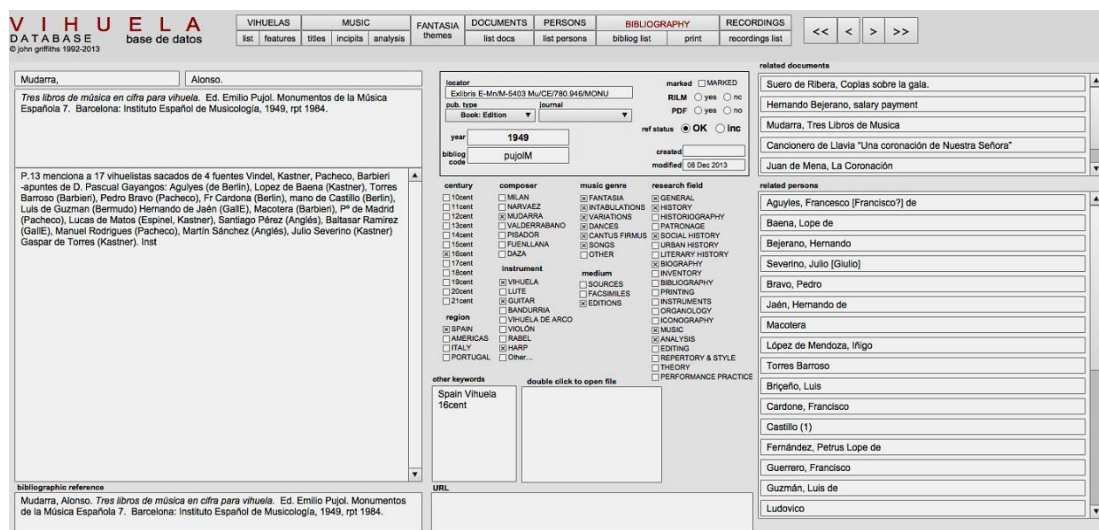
V I H U E L A
DATABASE base de datos
© john griffiths 1992-2013

VIHUELAS | MUSIC | FANTASIA | DOCUMENTS | PERSONS | BIBLIOGRAPHY | RECORDINGS
list | features | titles | incipits | analysis | themes | list docs | list persons | bibliog list | print | recordings list
<< | < | > | >>

Mudarra, | Alonso.

Tres libros de música en cifra para vihuela. Ed. Emilio Pujol. Monumentos de la Música Española 7. Barcelona: Instituto Español de Musicología, 1949, rpt 1984.

P.13 menciona a 17 vihuelistas sacados de 4 fuentes Vindel, Kastner, Pacheco, Barbieri -apuntes de D. Pascual Gayangos: Agulyes (de Berlin), Lopez de Baena (Kastner), Torres Barroso (Barbieri), Pedro Bravo (Pacheco), Fr Cardona (Berlin), mano de Castillo (Berlin), Luis de Guzman (Bermudo) Hernando de Jaén (GallE), Macotera (Barbieri), Pº de Madrid (Pacheco), Lucas de Matos (Espinel, Kastner), Santiago Pérez (Anglés), Baltasar Ramirez (GallE), Manuel Rodrigues (Pacheco), Martín Sánchez (Anglés), Julio Severino (Kastner) Gaspar de Torres (Kastner). Inst

bibliographic reference
Mudarra, Alonso. Tres libros de música en cifra para vihuela. Ed. Emilio Pujol. Monumentos de la Música Española 7. Barcelona: Instituto Español de Musicología, 1949, rpt 1984.

locator
Exlibris E-Mn/M-5403 Mu/CE/780.946/MONU
marked MARKED
RILM yes no
pub. type journal
Book: Edition
PDF yes no
ref status OK inc
year 1949
created
bibliog code pujolM
modified 08 Dec 2013

century
10cent
11cent
12cent
13cent
14cent
15cent
16cent
17cent
18cent
19cent
20cent
21cent

composer
MILAN
NARVAEZ
MUDARRA
VALDERRABANO
PISADOR
FUENLLANA
DAZA

instrument
VIHUELA
LUTE
GUITAR
BANDURRIA
VIHUELA DE ARCO
VIOLÓN
RABEL
HARP
Other...

region
SPAIN
AMERICAS
ITALY
PORTUGAL

music genre
FANTASIA
INTABULATIONS
VARIATIONS
DANCES
CANTUS FIRMUS
SONGS
OTHER

medium
SOURCES
FACSIMILES
EDITIONS

research field
GENERAL
HISTORY
HISTORIOGRAPHY
PATRONAGE
SOCIAL HISTORY
URBAN HISTORY
LITERARY HISTORY
BIOGRAPHY
INVENTORY
BIBLIOGRAPHY
PRINTING
INSTRUMENTS
ORGANOLOGY
ICONOGRAPHY
MUSIC
ANALYSIS
EDITING
REPERTORY & STYLE
THEORY
PERFORMANCE PRACTICE

other keywords
Spain Vihuela 16cent
double click to open file

URL

related documents
Suero de Ribera, Coplas sobre la gala.
Hernando Bejerano, salary payment
Mudarra, Tres Libros de Musica
Cancionero de Llavia "Una coronación de Nuestra Señora"
Juan de Mena, La Coronación

related persons
Aguyles, Francesco [Francisco?] de
Baena, Lope de
Bejerano, Hernando
Severino, Julio [Giulio]
Bravo, Pedro
Jaén, Hernando de
Macotera
López de Mendoza, Iñigo
Torres Barroso
Briçeño, Luis
Cardone, Francisco
Castillo (1)
Fernández, Petrus Lope de
Guerrero, Francisco
Guzmán, Luis de
Ludovico